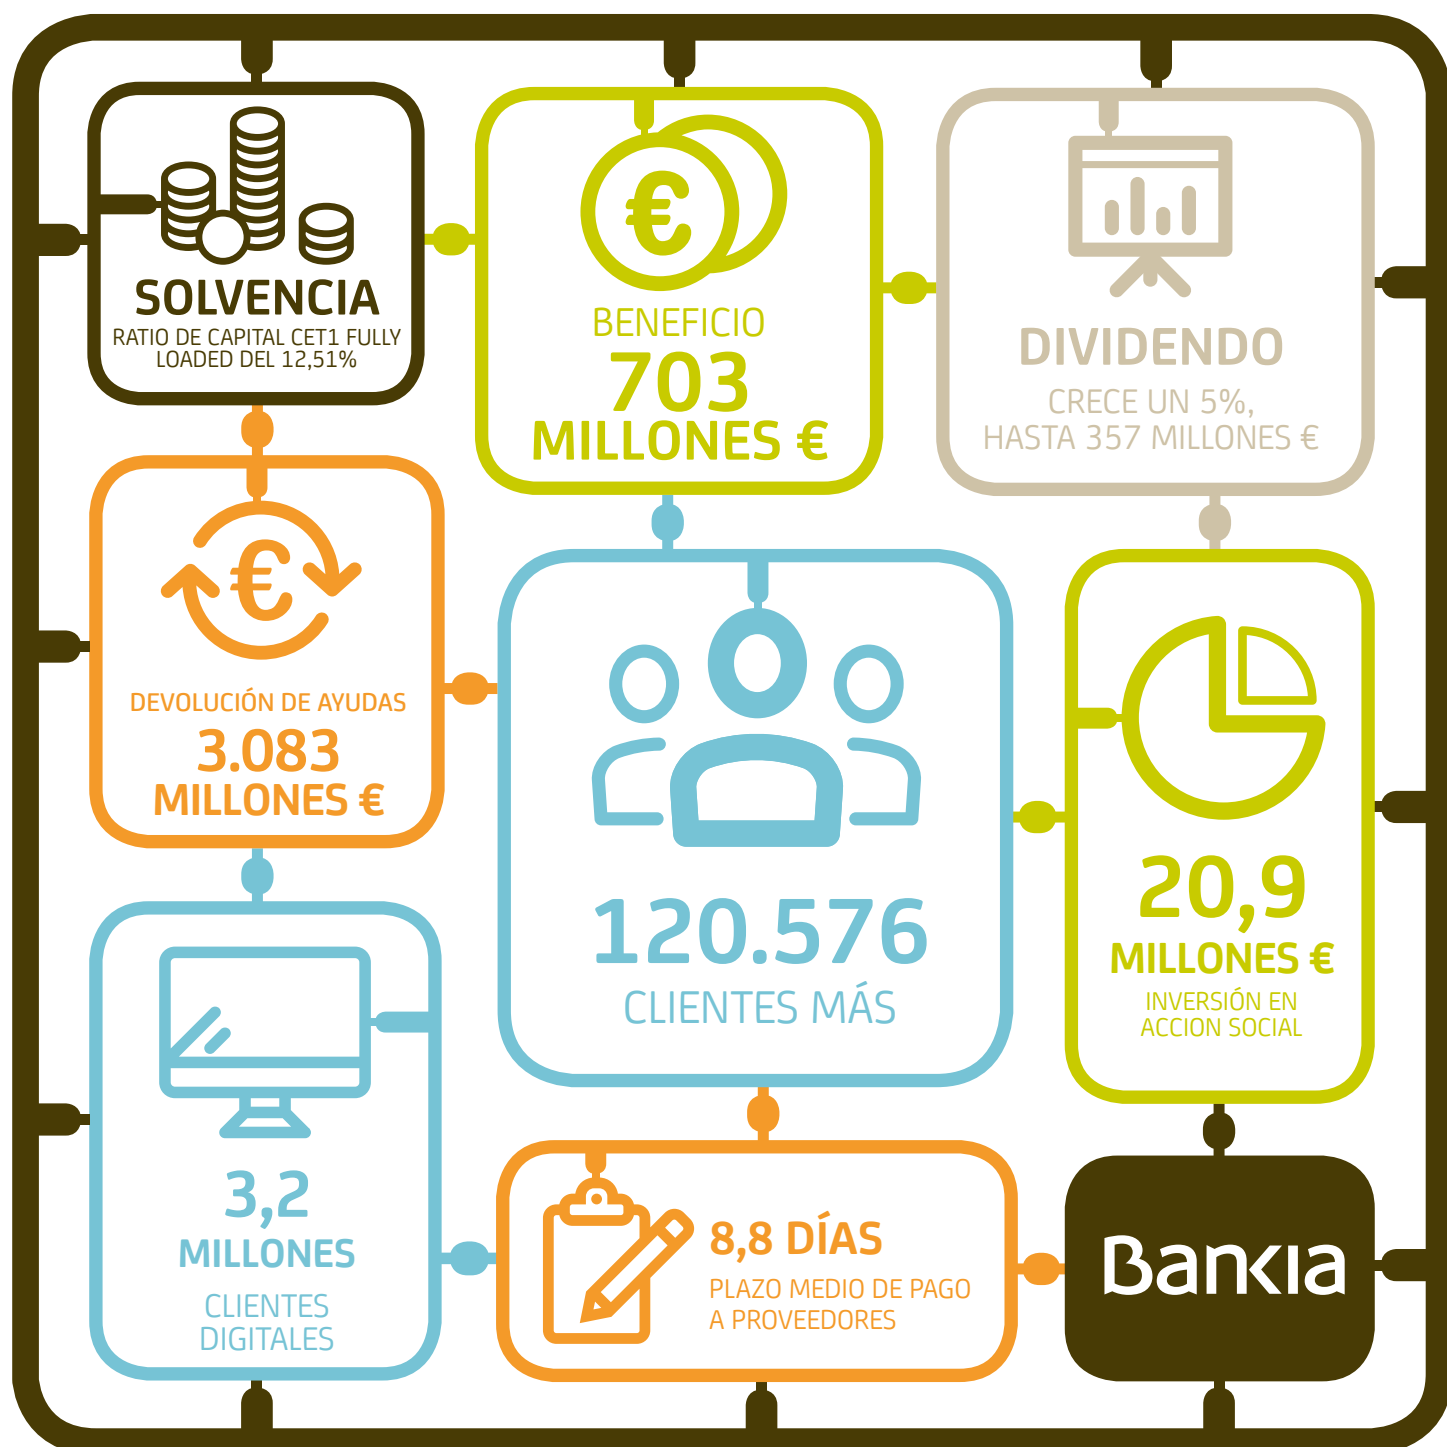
SOLVENCIA
RATIO DE CAPITAL CET1 FULLY LOADED DEL 12,51%

€
BENEFICIO
703
MILLONES €

DIVIDENDO
CRECE UN 5%, HASTA 357 MILLONES €

€
DEVOLUCIÓN DE AYUDAS
3.083
MILLONES €

120.576
CLIENTES MÁS

20,9
MILLONES €
INVERSIÓN EN ACCION SOCIAL

3,2
MILLONES
CLIENTES DIGITALES

8,8 DÍAS
PLAZO MEDIO DE PAGO A PROVEEDORES

Bankia